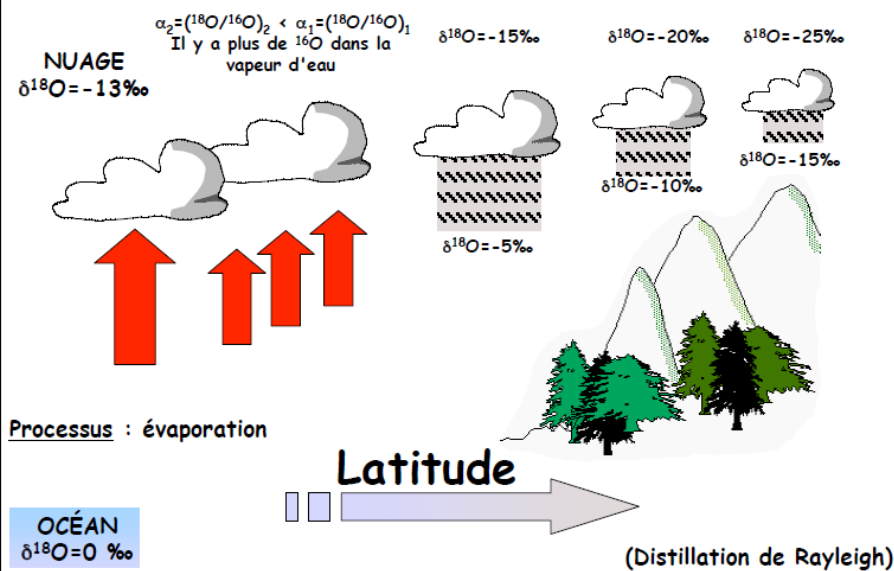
$\alpha_2=(^{18}O/^{16}O)_2 < \alpha_1=(^{18}O/^{16}O)_1$
Il y a plus de $^{16}O$ dans la vapeur d'eau

NUAGE
$\delta^{18}O$=-13‰

$\delta^{18}O$=-15‰

$\delta^{18}O$=-20‰

$\delta^{18}O$=-25‰

$\delta^{18}O$=-15‰

$\delta^{18}O$=-10‰

$\delta^{18}O$=-5‰

Processus : évaporation

Latitude

OCÉAN
$\delta^{18}O$=0 ‰

(Distillation de Rayleigh)